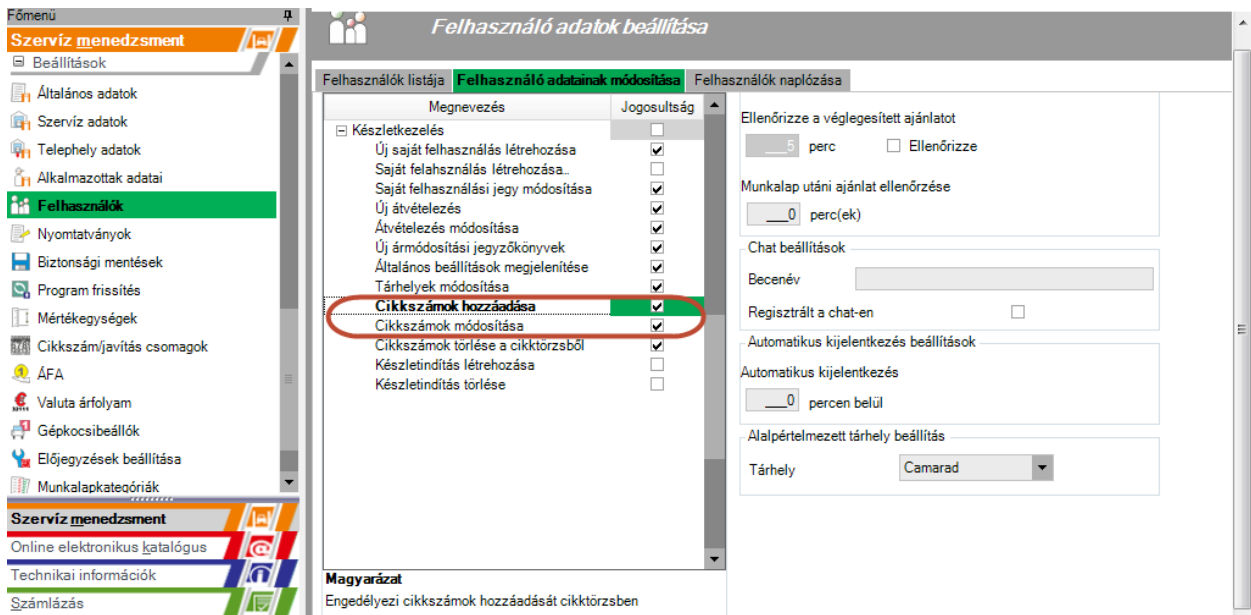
Főmenü

Szervíz menedzsment

Beállítások

Általános adatok
Szervíz adatok
Telephely adatok
Alkalmazottak adatai
Felhasználók
Nyomtatványok
Biztonsági mentések
Program frissítés
Mértékegységek
Cikkszám/javítás csomagok
ÁFA
Valuta árfolyam
Gépkocsibeállók
Előjegyzések beállítása
Munkalapkategóriák

Szervíz menedzsment
Online elektronikus katalógus
Technikai információk
Számlázás

Felhasználó adatok beállítása

Felhasználók listája | Felhasználó adatainak módosítása | Felhasználók naplózása

| Megnevezés | Jogosultság |
|---|---|
| Készletkezelés | ☐ |
| Új saját felhasználás létrehozása | ☑ |
| Saját felhasználás létrehozása.. | ☐ |
| Saját felhasználási jegy módosítása | ☑ |
| Új átvételezés | ☑ |
| Átvételezés módosítása | ☑ |
| Új ármódosítási jegyzőkönyvek | ☑ |
| Általános beállítások megjelenítése | ☑ |
| Tárhelyek módosítása | ☑ |
| Cikkszámok hozzáadása | ☑ |
| Cikkszámok módosítása | ☑ |
| Cikkszámok törlése a cikktörzsből | ☑ |
| Készletindítás létrehozása | ☐ |
| Készletindítás törlése | ☐ |

Magyarázat
Engedélyezi cikkszámok hozzáadását cikktörzsben

Ellenőrizze a véglegesített ajánlatot
5 perc ☐ Ellenőrizze

Munkalap utáni ajánlat ellenőrzése
0 perc(ek)

Chat beállítások
Becenév
Regisztrált a chat-en ☐

Automatikus kijelentkezés beállítások
Automatikus kijelentkezés
0 percen belül

Alapértelmezett tárhely beállítás
Tárhely Camarad